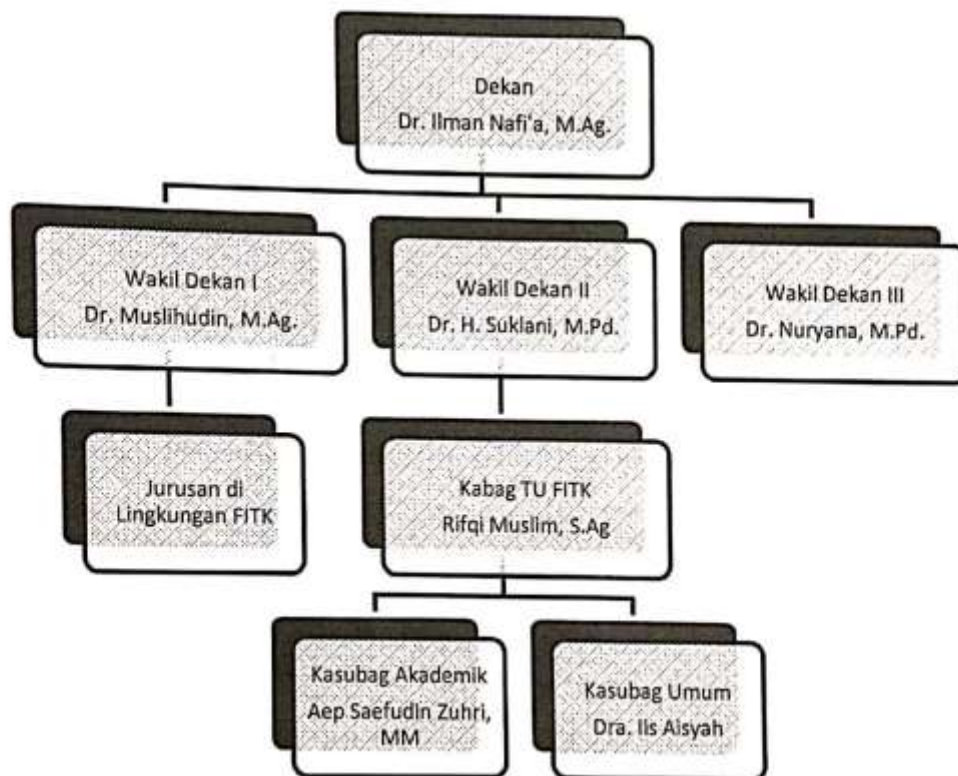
Dekan
Dr. Ilman Nafi'a, M.Ag.

Wakil Dekan I
Dr. Muslihudin, M.Ag.

Wakil Dekan II
Dr. H. Suklani, M.Pd.

Wakil Dekan III
Dr. Nuryana, M.Pd.

Jurusan di Lingkungan FITK

Kabag TU FITK
Rifqi Muslim, S.Ag

Kasubag Akademik
Aep Saefudin Zuhri, MM

Kasubag Umum
Dra. Iis Aisyah